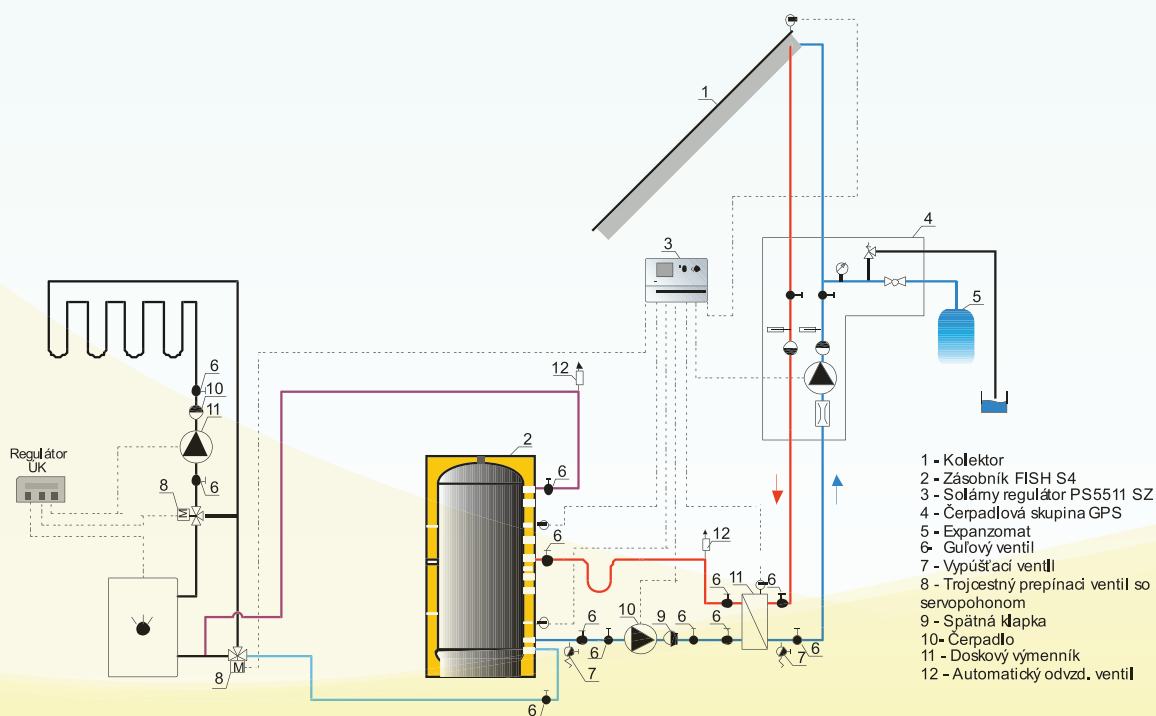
1
3
4
5
12
2
6
6
10
11
Regulátor ÚK
6
8
M
8
6
6
12
6
11
6
10
9
6
6
6
7
7
6
6

1 - Kolektor
2 - Zásobník FISH S4
3 - Solárny regulátor PS5511 SZ
4 - Čerpadlová skupina GPS
5 - Expanzomat
6- Guľový ventil
7 - Vypúšťací ventil
8 - Trojcestný prepínací ventil so servopohonom
9 - Spätná klapka
10- Čerpadlo
11 - Doskový výmenník
12 - Automatický odvzd. ventil